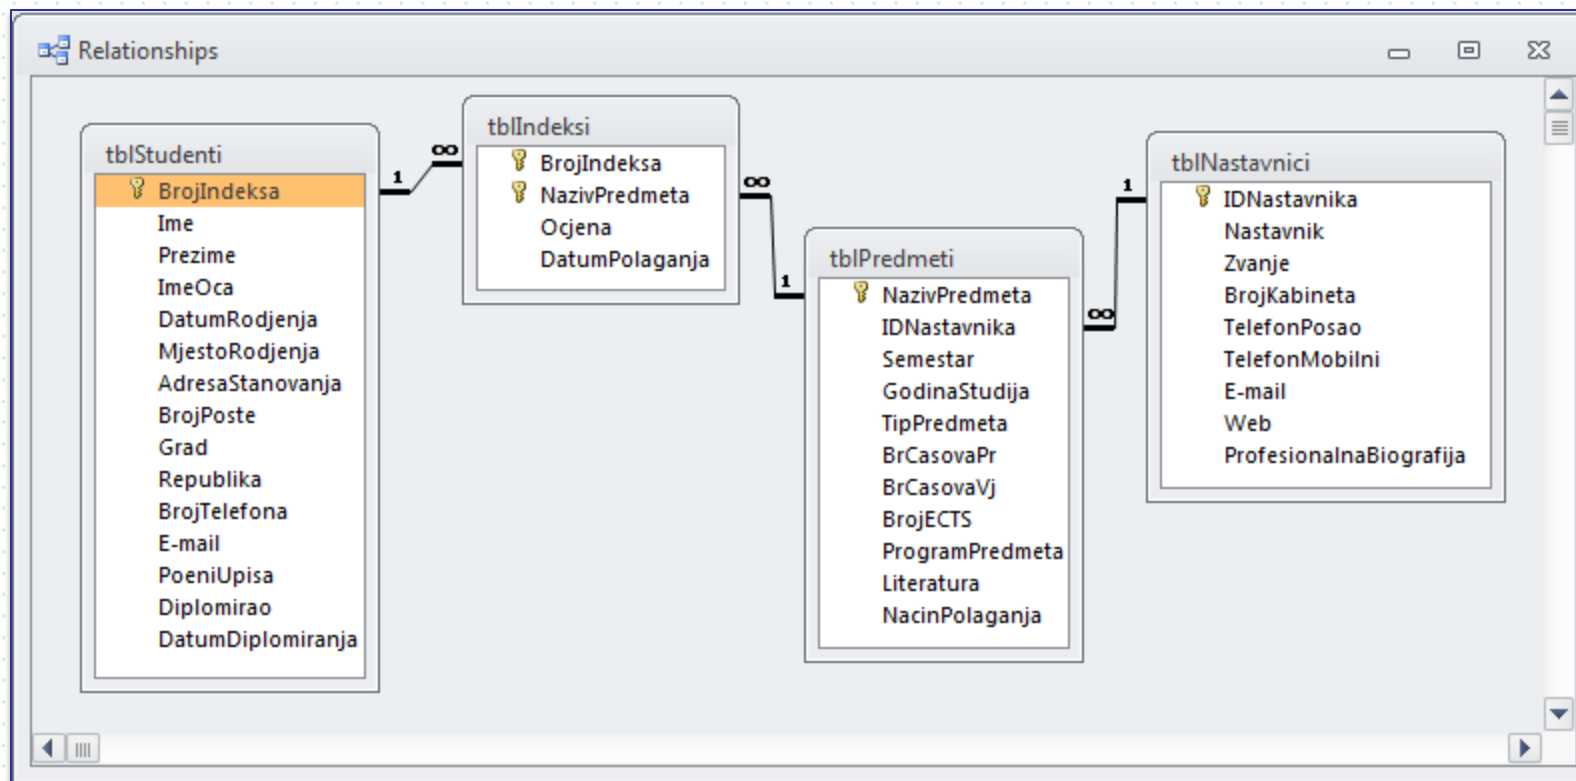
Relationships

tblStudenti
BrojIndeksa
Ime
Prezime
ImeOca
DatumRodjenja
MjestoRodjenja
AdresaStanovanja
BrojPoste
Grad
Republika
BrojTelefona
E-mail
PoeniUpisa
Diplomirao
DatumDiplomiranja

1
∞

tblIndeksi
BrojIndeksa
NazivPredmeta
Ocjena
DatumPolaganja

∞
1

tblPredmeti
NazivPredmeta
IDNastavnika
Semestar
GodinaStudija
TipPredmeta
BrCasovaPr
BrCasovaVj
BrojECTS
ProgramPredmeta
Literatura
NacinPolaganja

∞
1

tblNastavnici
IDNastavnika
Nastavnik
Zvanje
BrojKabineta
TelefonPosao
TelefonMobilni
E-mail
Web
ProfesionalnaBiografija